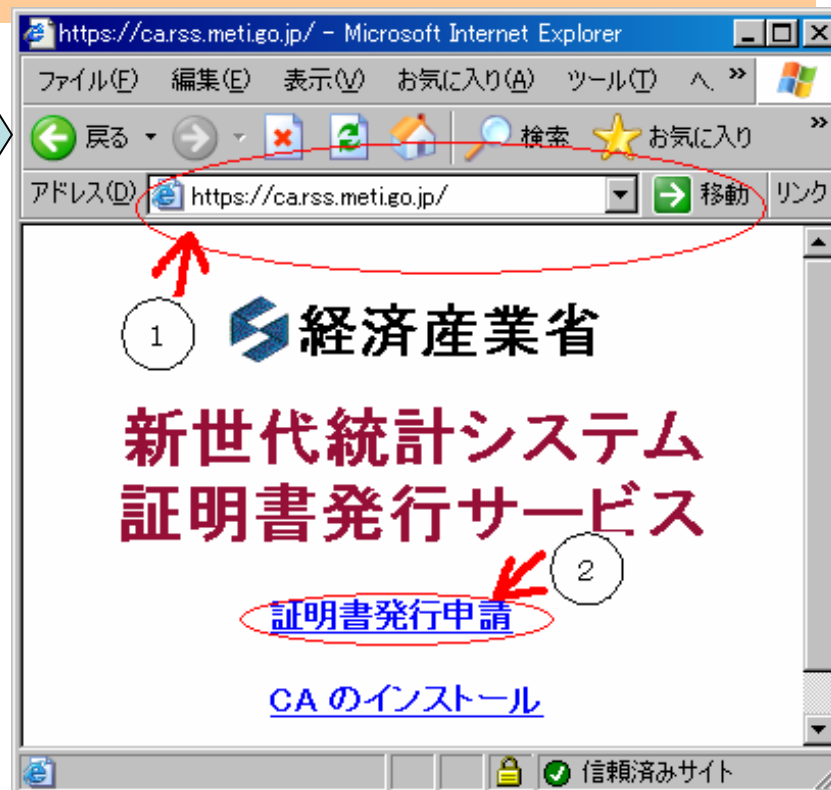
https://ca.rss.meti.go.jp/ - Microsoft Internet Explorer

ファイル(F) 編集(E) 表示(V) お気に入り(A) ツール(T) ヘ

戻る 検索 お気に入り

アドレス(D) https://ca.rss.meti.go.jp/ 移動 リンク

①

経済産業省

新世代統計システム
証明書発行サービス

②

証明書発行申請

CA のインストール

信頼済みサイト